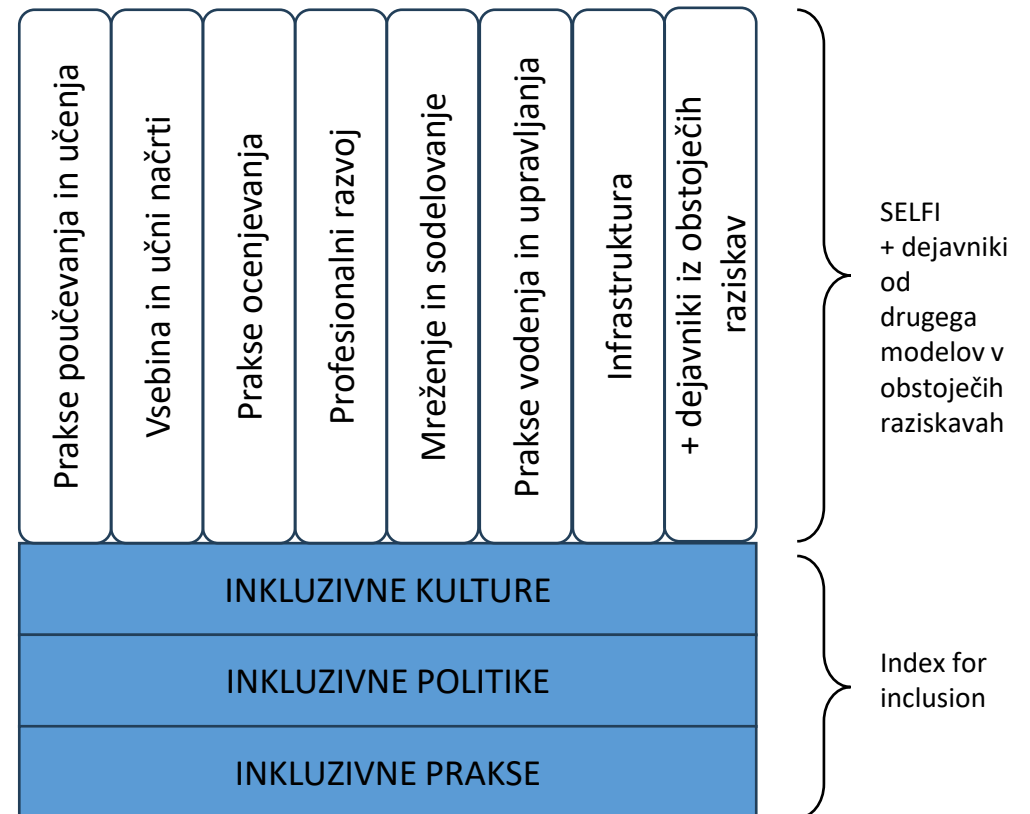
Prakse poučevanja in učenja

Vsebina in učni načrti

Prakse ocenjevanja

Profesionalni razvoj

Mreženje in sodelovanje

Prakse vodenja in upravljanja

Infrastruktura

+ dejavniki iz obstoječih raziskav

SELFI
+ dejavniki od drugega modelov v obstoječih raziskavah

INKLUZIVNE KULTURE

INKLUZIVNE POLITIKE

INKLUZIVNE PRAKSE

Index for inclusion